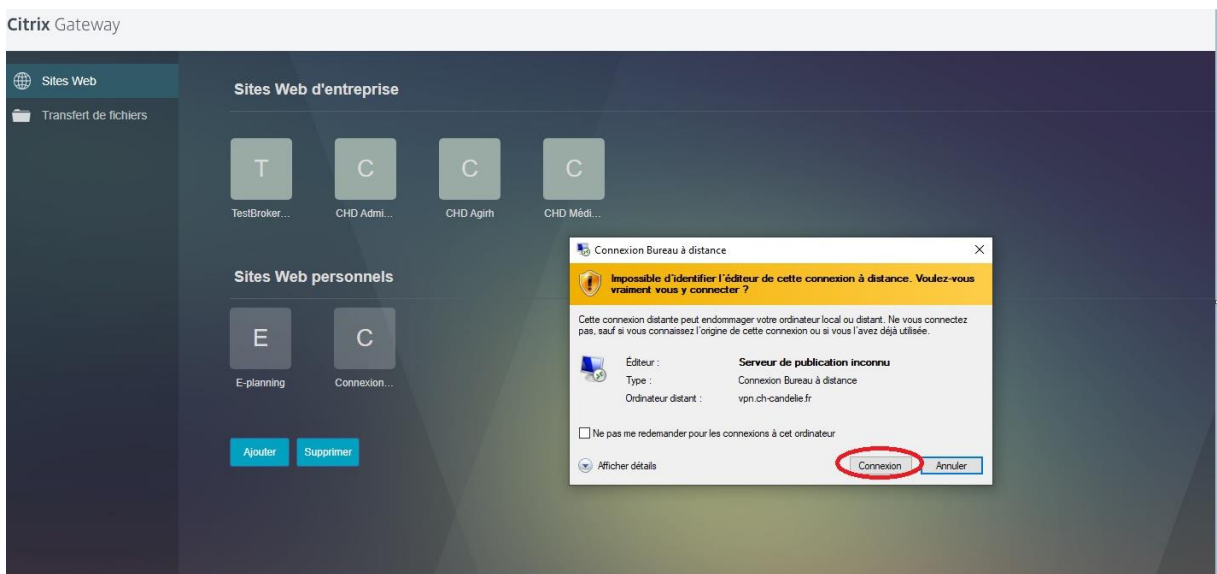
Citrix Gateway

Sites Web

Transfert de fichiers

Sites Web d'entreprise

T
TestBroker...

C
CHD Admi...

C
CHD Agirh

C
CHD Médi...

Sites Web personnels

E
E-planning

C
Connexion...

Ajouter

Supprimer

Connexion Bureau à distance

×

Impossible d'identifier l'éditeur de cette connexion à distance. Voulez-vous vraiment vous y connecter ?

Cette connexion distante peut endommager votre ordinateur local ou distant. Ne vous connectez pas, sauf si vous connaissez l'origine de cette connexion ou si vous l'avez déjà utilisée.

| | |
|---|---|
| Éditeur : | Serveur de publication inconnu |
| Type : | Connexion Bureau à distance |
| Ordinateur distant : | vpn.ch-candelie.fr |

Ne pas me redemander pour les connexions à cet ordinateur

Afficher détails

Connexion

Annuler